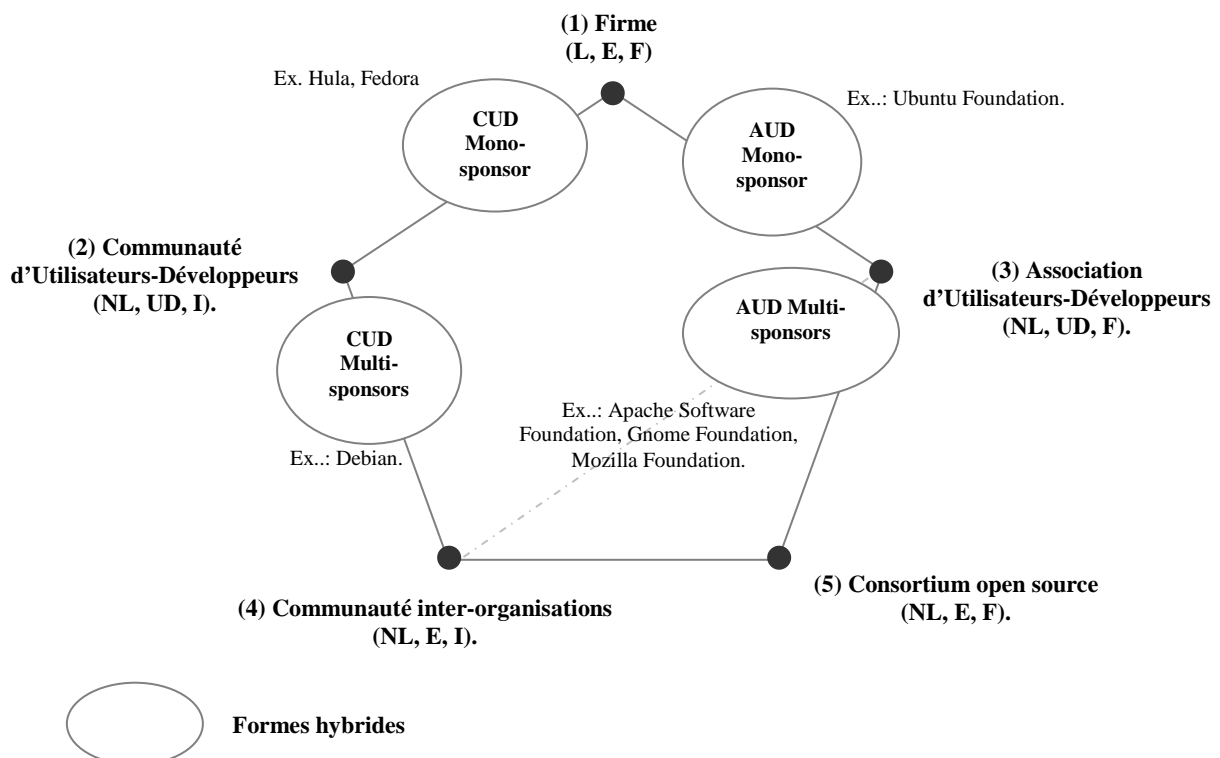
(1) Firme
(L, E, F)

Ex. Hula, Fedora

CUD
Mono-sponsor

Ex..: Ubuntu Foundation.

AUD
Mono-sponsor

(2) Communauté d'Utilisateurs-Développeurs
(NL, UD, I).

(3) Association d'Utilisateurs-Développeurs
(NL, UD, F).

AUD Multi-sponsors

CUD
Multi-sponsors

Ex..: Apache Software Foundation, Gnome Foundation, Mozilla Foundation.

Ex..: Debian.

(4) Communauté inter-organisations
(NL, E, I).

(5) Consortium open source
(NL, E, F).

Formes hybrides